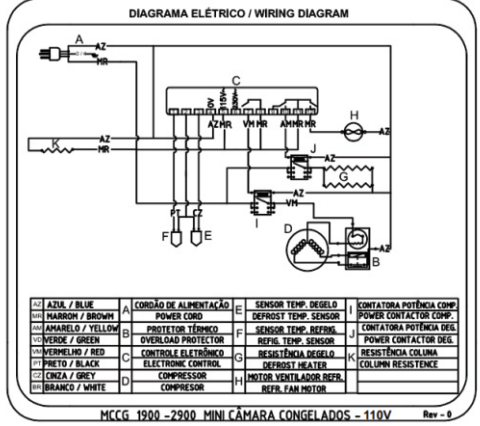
DIAGRAMA ELÉTRICO / WIRING DIAGRAM

A
AZ
MR
C
0V
115V
230V
AZ MR
VM MR
AM MR MR
H
AZ
K
AZ
MR
J
G
AZ
VM
I
D
PT
CZ
F
E
B

| AZ | AZUL / BLUE | A | CORDÃO DE ALIMENTAÇÃO | E | SENSOR TEMP. DEGELO | I | CONTATORA POTÊNCIA COMP. |
|---|---|---|---|---|---|---|---|
| MR | MARROM / BROWM | | POWER CORD | | DEFROST TEMP. SENSOR | | POWER CONTACTOR COMP. |
| AM | AMARELO / YELLOW | B | PROTETOR TÉRMICO | F | SENSOR TEMP. REFRIG. | J | CONTATORA POTÊNCIA DEG. |
| VD | VERDE / GREEN | | OVERLOAD PROTECTOR | | REFIG. TEMP. SENSOR | | POWER CONTACTOR DEG. |
| VM | VERMELHO / RED | C | CONTROLE ELETRÔNICO | G | RESISTÊNCIA DEGELO | K | RESISTÊNCIA COLUNA |
| PT | PRETO / BLACK | | ELECTRONIC CONTROL | | DEFROST HEATER | | COLUMN RESISTENCE |
| CZ | CINZA / GREY | D | COMPRESSOR | H | MOTOR VENTILADOR REFR. | | |
| BR | BRANCO / WHITE | | COMPRESOR | | REFR. FAN MOTOR | | |

MCCG 1900 -2900 MINI CÂMARA CONGELADOS - 110V Rev - 0